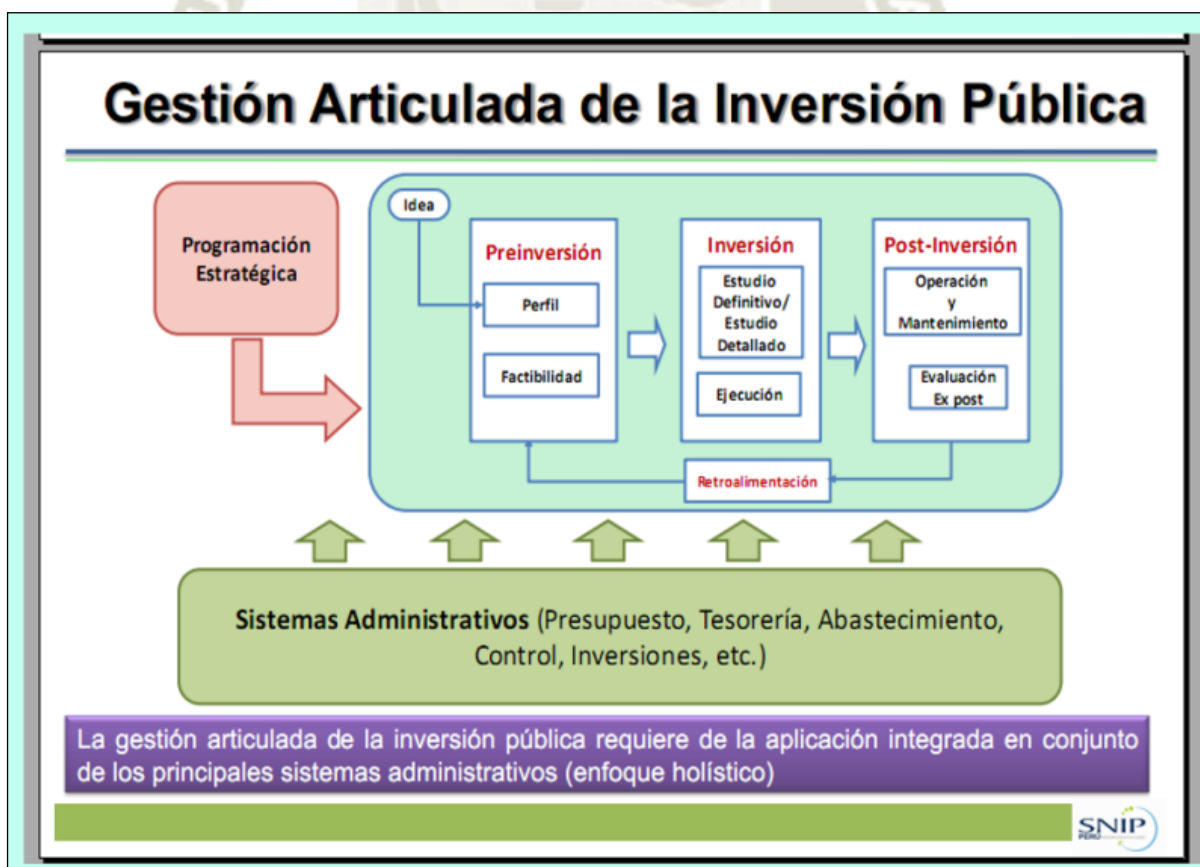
Gestión Articulada de la Inversión Pública

Programación Estratégica

Idea

Preinversión

Perfil

Factibilidad

Inversión

Estudio Definitivo/ Estudio Detallado

Ejecución

Post-Inversión

Operación y Mantenimiento

Evaluación Ex post

Retroalimentación

Sistemas Administrativos (Presupuesto, Tesorería, Abastecimiento, Control, Inversiones, etc.)

La gestión articulada de la inversión pública requiere de la aplicación integrada en conjunto de los principales sistemas administrativos (enfoque holístico)

SNIP PERÚ